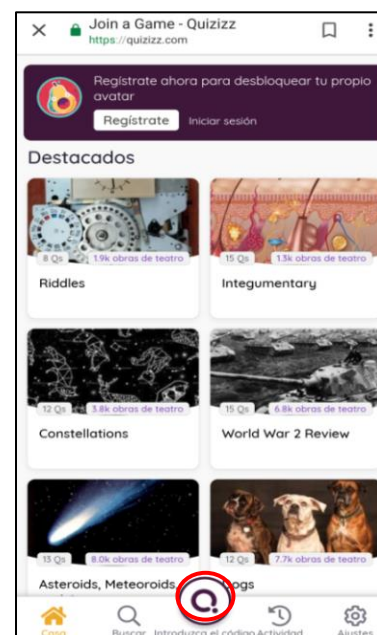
Join a Game - Quizizz
https://quizizz.com

Regístrate ahora para desbloquear tu propio avatar

Regístrate Iniciar sesión

Destacados

8 Qs 1.9k obras de teatro
Riddles

15 Qs 1.3k obras de teatro
Integumentary

12 Qs 3.8k obras de teatro
Constellations

15 Qs 6.8k obras de teatro
World War 2 Review

13 Qs 8.0k obras de teatro
Asteroids, Meteoroids,

12 Qs 7.7k obras de teatro
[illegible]ogs

Casa Buscar Introduzca el código Actividad Ajustes